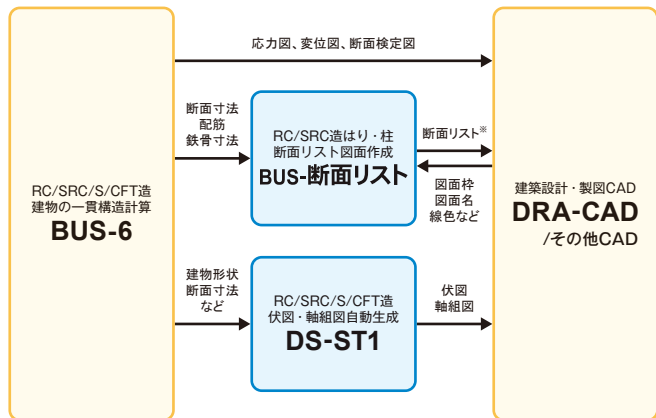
RC/SRC/S/CFT造
建物の一貫構造計算
BUS-6

応力図、変位図、断面検定図

断面寸法
配筋
鉄骨寸法

RC/SRC造はり・柱
断面リスト図面作成
BUS-断面リスト

断面リスト※

図面枠
図面名
線色など

建物形状
断面寸法
など

RC/SRC/S/CFT造
伏図・軸組図自動生成
DS-ST1

伏図
軸組図

建築設計・製図CAD
DRA-CAD
/その他CAD